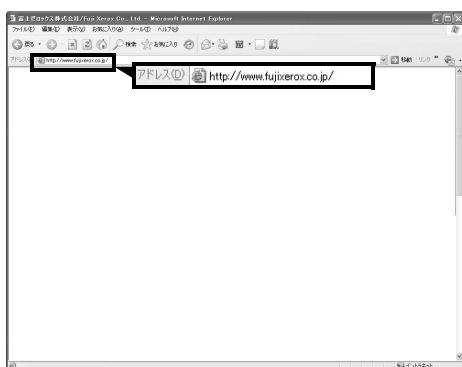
富士ゼロックス株式会社/Fuji Xerox Co., Ltd. - Microsoft Internet Explorer

ファイル(F) 編集(E) 表示(V) お気に入り(A) ツール(T) ヘルプ(H)

戻る 検索 お気に入り

アドレス(D) http://www.fujixerox.co.jp/

移動 リンク

アドレス(D) http://www.fujixerox.co.jp/

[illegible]